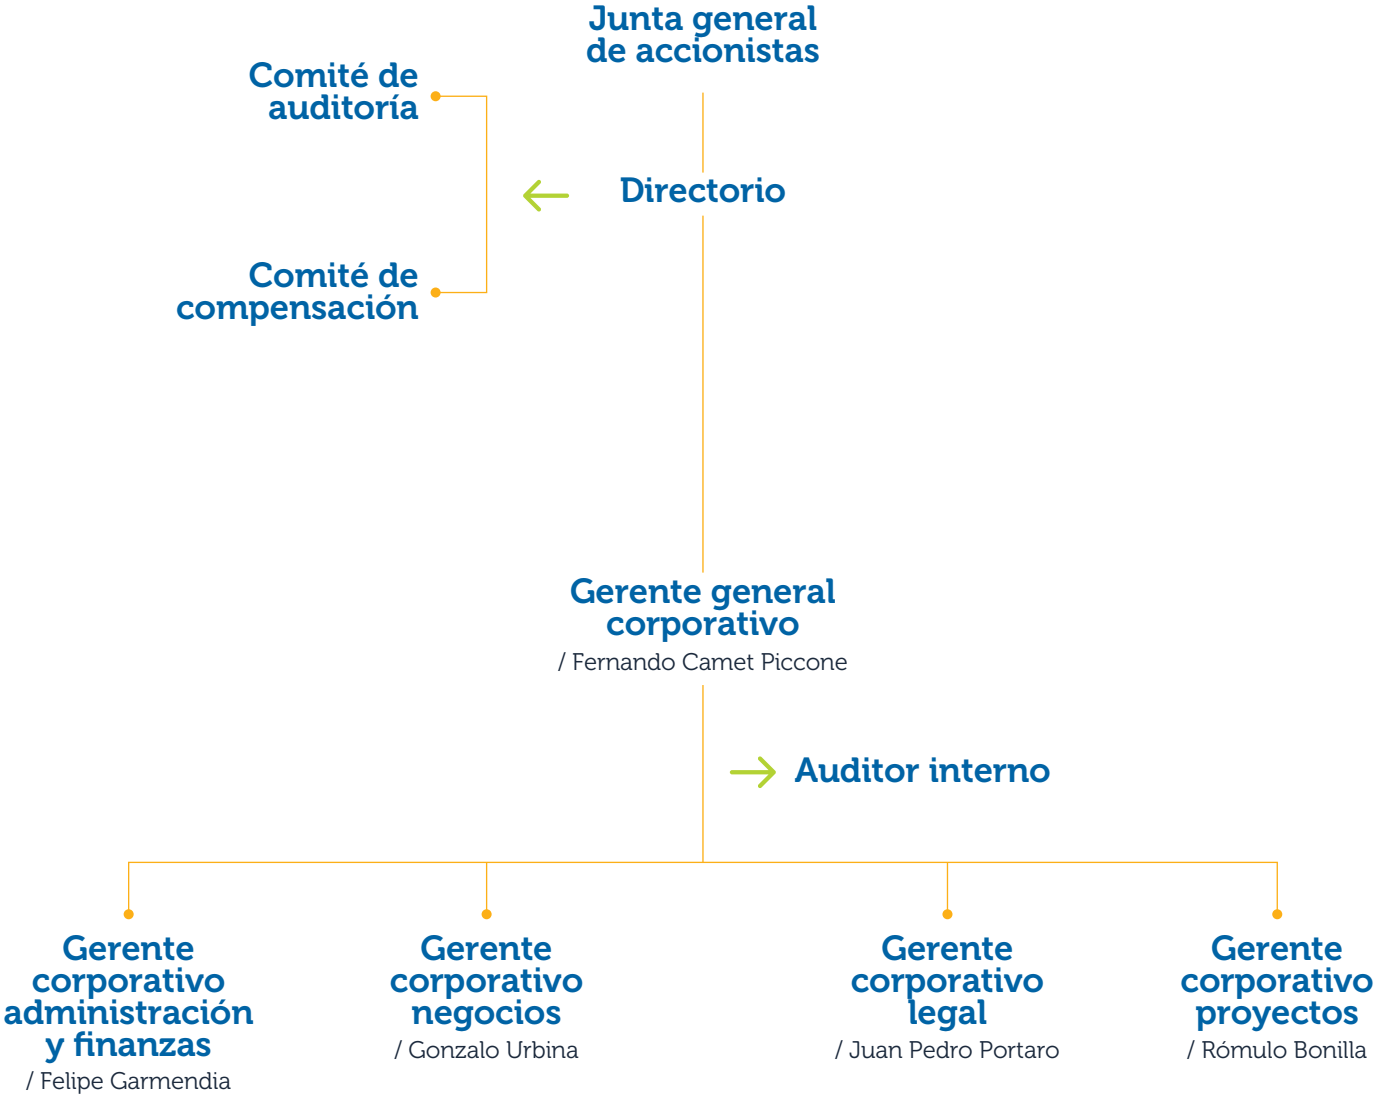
Junta general de accionistas

Comité de auditoría

Directorio

Comité de compensación

Gerente general corporativo
/ Fernando Camet Piccone

Auditor interno

Gerente corporativo administración y finanzas
/ Felipe Garmendia

Gerente corporativo negocios
/ Gonzalo Urbina

Gerente corporativo legal
/ Juan Pedro Portaro

Gerente corporativo proyectos
/ Rómulo Bonilla